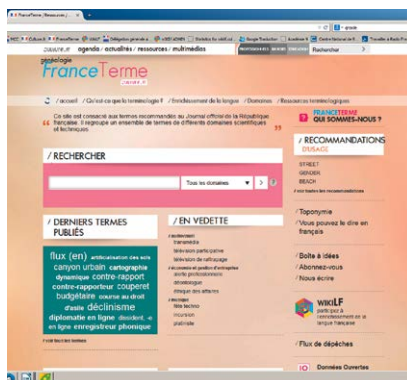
FranceTerme | Ressources...

agenda / actualités / ressources / multimédias

Rechercher

FranceTerme

/ accueil / Qu'est-ce que la terminologie ? / Enrichissement de la langue / Domaines / Ressources terminologiques

Ce site est consacré aux termes recommandés au Journal officiel de la République française. Il regroupe un ensemble de termes de différents domaines scientifiques et techniques.

FRANCETERME QUI SOMMES-NOUS ?

/ RECOMMANDATIONS D'USAGE

STREET
GENDER
BEACH

/ RECHERCHER

Tous les domaines

/ DERNIERS TERMES PUBLIÉS

flux (en) articulation des sols canyon urbain cartographie dynamique contre-rapport contre-rapporteur couperet budgétaire course au droit d'asile déclinisme diplomatie en ligne dissident, -e en ligne enregistreur phonique

/ EN VEDETTE

/ Toponymie
/ Vous pouvez le dire en français

/ Boîte à idées
/ Abonnez-vous
/ Nous écrire

WIKILF

/ Flux de dépêches

Données Ouvertes